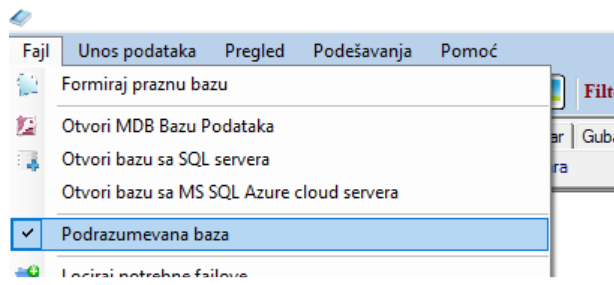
Fajl Unos podataka Pregled Podešavanja Pomoć

Formiraj praznu bazu

Otvori MDB Bazu Podataka
Otvori bazu sa SQL servera
Otvori bazu sa MS SQL Azure cloud servera

Podrazumevana baza

Locirai potrebne failove

Filt
ar Guba
ra